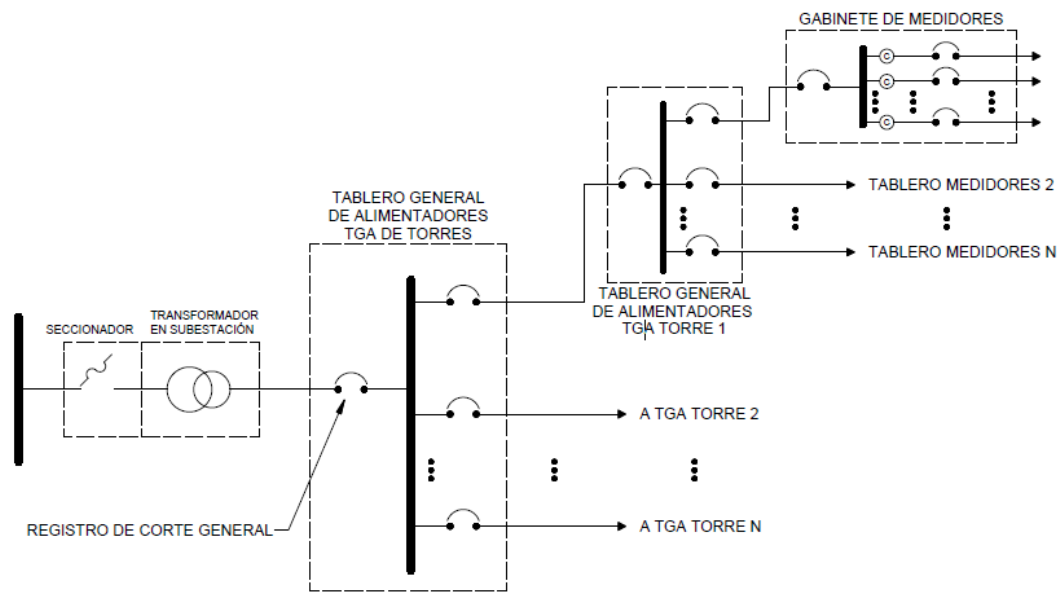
GABINETE DE MEDIDORES

C

C

C

TABLERO MEDIDORES 2

TABLERO MEDIDORES N

TABLERO GENERAL DE ALIMENTADORES TGA DE TORRES

TABLERO GENERAL DE ALIMENTADORES TGA TORRE 1

SECCIONADOR

TRANSFORMADOR EN SUBESTACIÓN

A TGA TORRE 2

A TGA TORRE N

REGISTRO DE CORTE GENERAL